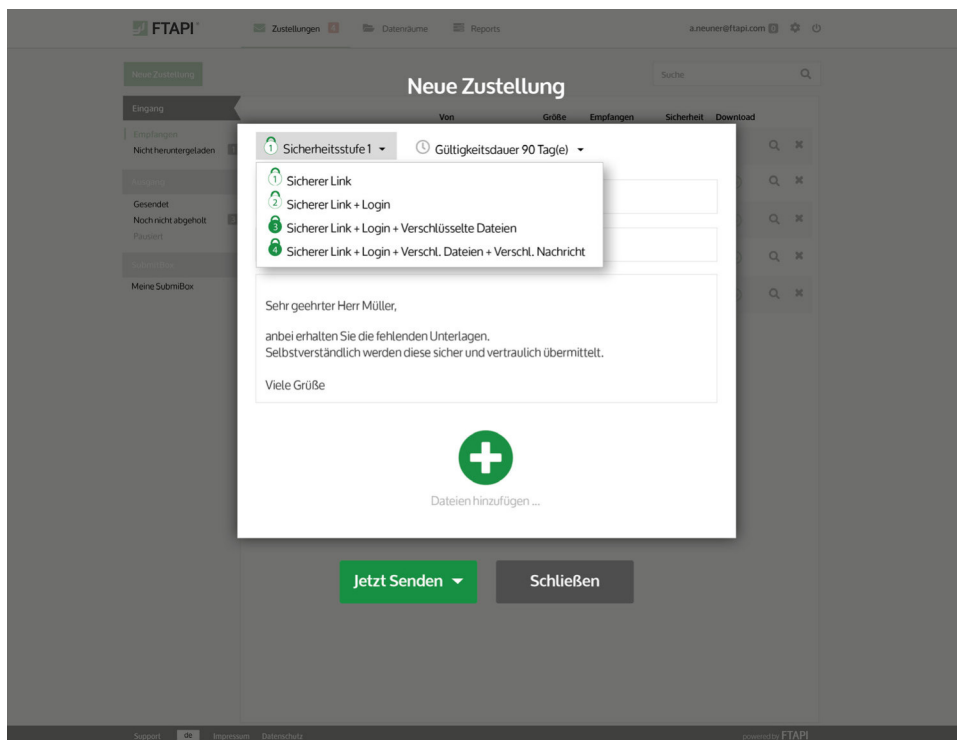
FTAPI

Zustellungen 4 Datenräume Reports

a.neuner@ftapi.com

Neue Zustellung

Suche

Eingang

Empfangen
Nicht heruntergeladen

Ausgang

Gesendet
Noch nicht abgeholt
Pausiert

SubmiBox

Meine SubmiBox

Von Größe Empfangen Sicherheit Download

1 Sicherheitsstufe 1 ▾

Gültigkeitsdauer 90 Tag(e) ▾

1 Sicherer Link
2 Sicherer Link + Login
3 Sicherer Link + Login + Verschlüsselte Dateien
4 Sicherer Link + Login + Verschl. Dateien + Verschl. Nachricht

Sehr geehrter Herr Müller,

anbei erhalten Sie die fehlenden Unterlagen.
Selbstverständlich werden diese sicher und vertraulich übermittelt.

Viele Grüße

Dateien hinzufügen ...

Jetzt Senden ▾

Schließen

Support de Impressum Datenschutz

powered by FTAPI